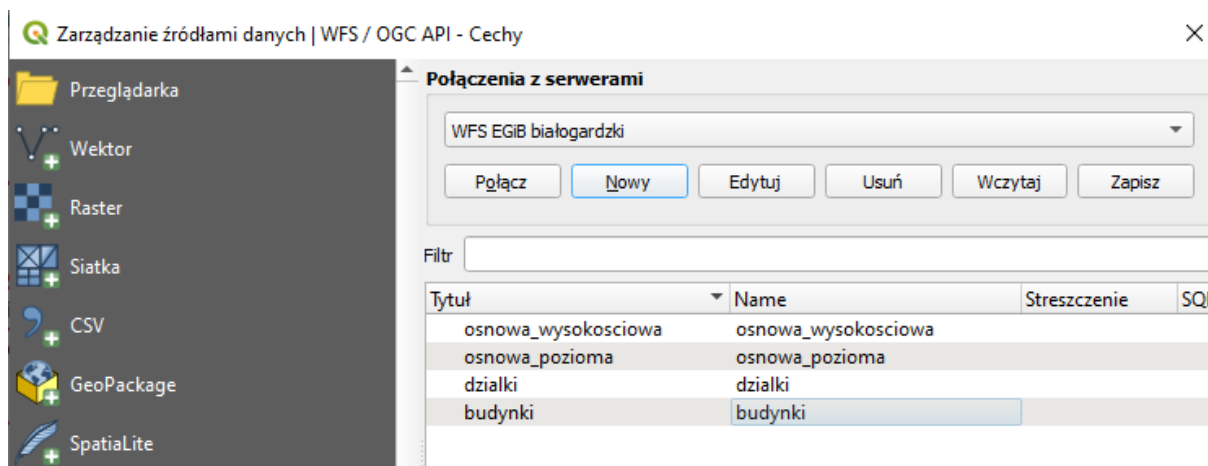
Zarządzanie źródłami danych | WFS / OGC API - Cechy

Przeglądarka
Wektor
Raster
Siatka
CSV
GeoPackage
SpatiaLite

Połączenia z serwerami
WFS EGiB białogardzki
Połącz
Nowy
Edytuj
Usuń
Wczytaj
Zapisz
Filtr

| Tytuł | Name | Streszczenie | SQ |
|---|---|---|---|
| osnowa_wysokosciowa | osnowa_wysokosciowa | | |
| osnowa_pozioma | osnowa_pozioma | | |
| dzialki | dzialki | | |
| budynki | budynki | | |